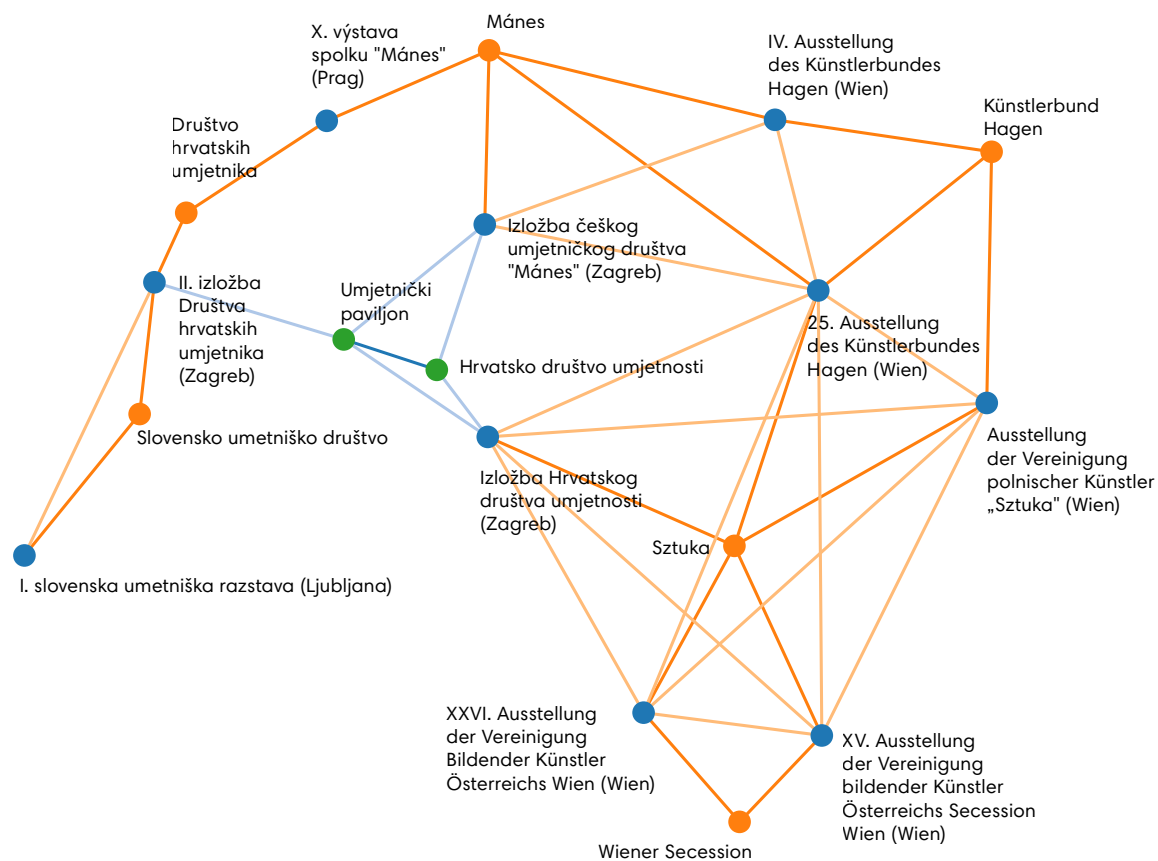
X. výstava spolku "Mánes" (Prag)

Mánes

IV. Ausstellung des Künstlerbundes Hagen (Wien)

Künstlerbund Hagen

Društvo hrvatskih umjetnika

Izložba češkog umjetničkog društva "Mánes" (Zagreb)

II. izložba Društva hrvatskih umjetnika (Zagreb)

Umjetnički paviljon

25. Ausstellung des Künstlerbundes Hagen (Wien)

Hrvatsko društvo umjetnosti

Slovensko umetniško društvo

Ausstellung der Vereinigung polnischer Künstler „Sztuka" (Wien)

Izložba Hrvatskog društva umjetnosti (Zagreb)

Sztuka

I. slovenska umetniška razstava (Ljubljana)

XXVI. Ausstellung der Vereinigung Bildender Künstler Österreichs Wien (Wien)

XV. Ausstellung der Vereinigung bildender Künstler Österreichs Secession Wien (Wien)

Wiener Secession